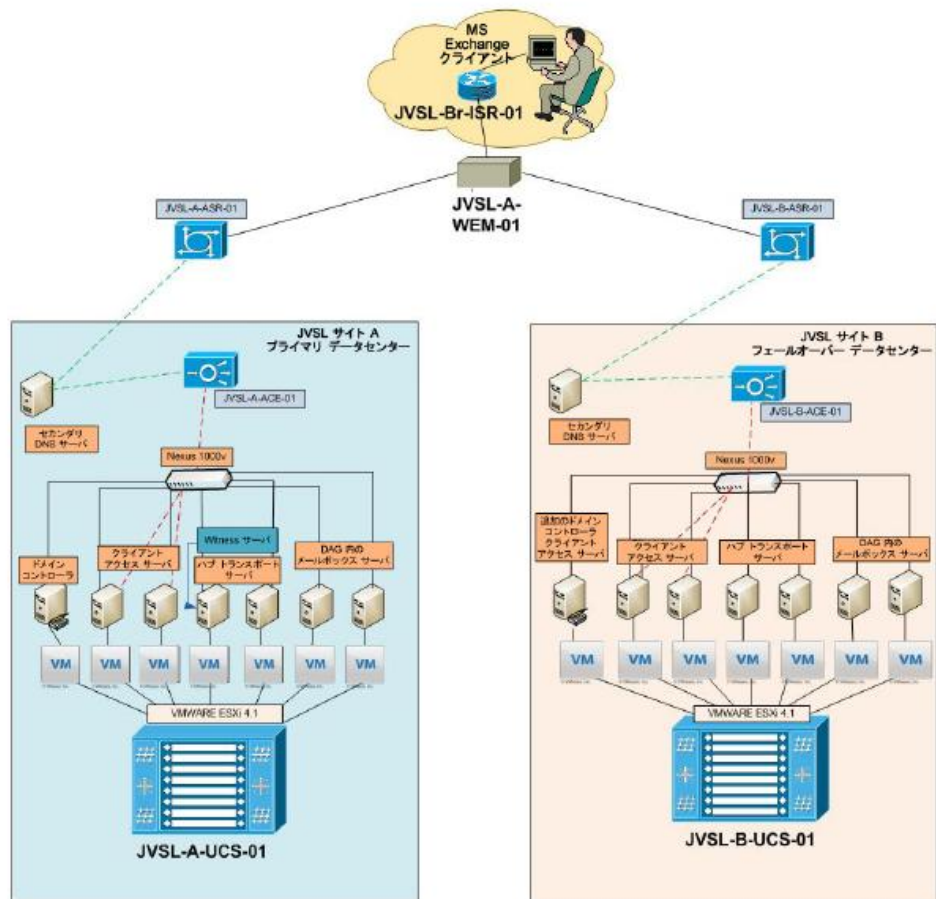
MS Exchange クライアント

JVSL-Br-ISR-01

JVSL-A-WEM-01

JVSL-A-ASR-01

JVSL-B-ASR-01

JVSL サイト A
プライマリ データセンター

JVSL-A-ACE-01

セカンダリ DNS サーバ

Nexus 1000v

Witness サーバ

ドメイン コントローラ

クライアント アクセス サーバ

ハブ トランスポート サーバ

DAG 内の メールボックス サーバ

VM

VM

VM

VM

VM

VM

VM

VMWARE ESXi 4.1

JVSL-A-UCS-01

JVSL サイト B
フェールオーバー データセンター

JVSL-B-ACE-01

セカンダリ DNS サーバ

Nexus 1000v

追加のドメイン コントローラ クライアント アクセス サーバ

クライアント アクセス サーバ

ハブ トランスポート サーバ

DAG 内の メールボックス サーバ

VM

VM

VM

VM

VM

VM

VM

VMWARE ESXi 4.1

JVSL-B-UCS-01